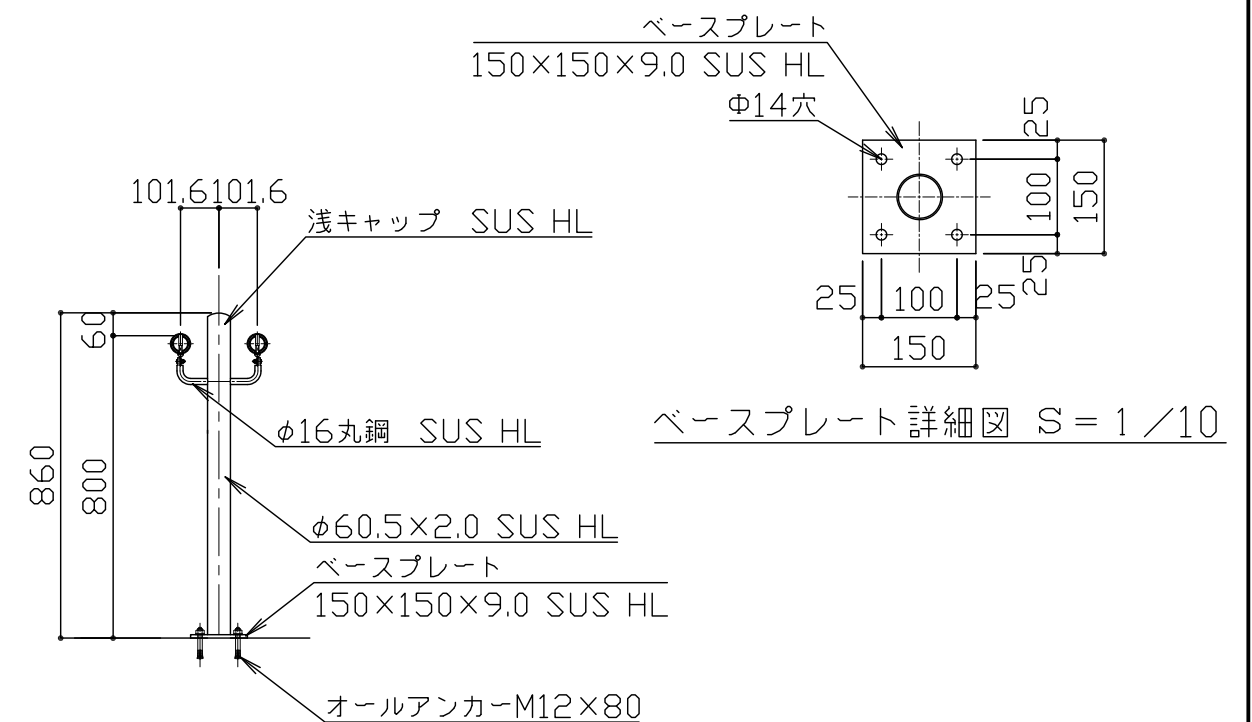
ベースプレート
150×150×9.0 SUS HL
Φ14穴
25
100
150
25
25
100
25
150
ベースプレート詳細図 S＝1／10

101.6101.6
浅キャップ SUS HL
60
860
800
φ16丸鋼 SUS HL
φ60.5×2.0 SUS HL
ベースプレート
150×150×9.0 SUS HL
オールアンカーM12×80